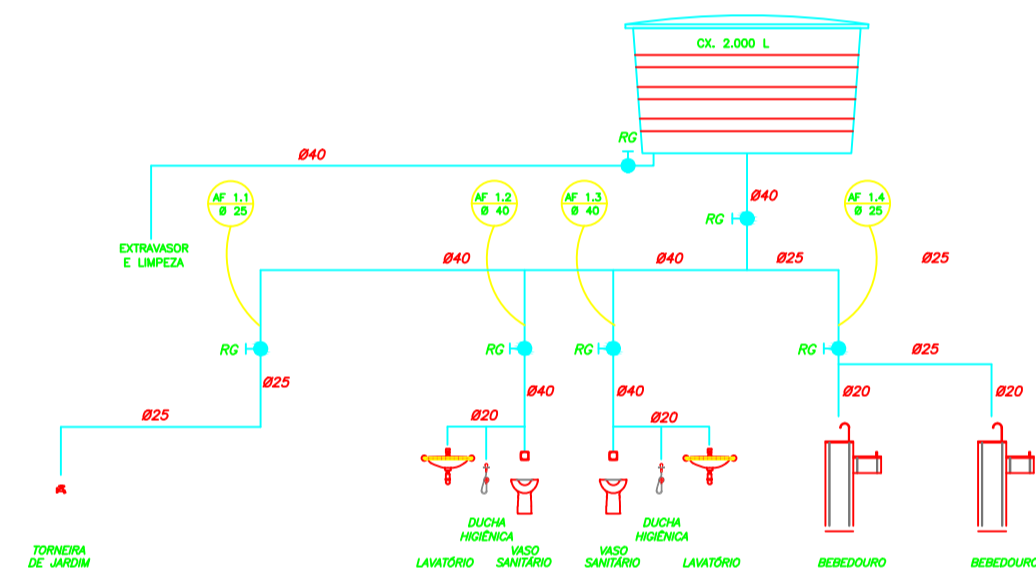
CX. 2.000 L

RG

Ø40

EXTRAVASOR E LIMPEZA

AF 1.1
Ø 25

AF 1.2
Ø 40

AF 1.3
Ø 40

Ø40

RG

AF 1.4
Ø 25

Ø40

Ø40

Ø25

Ø25

RG

RG

RG

RG

Ø25

Ø25

Ø40

Ø40

Ø20

Ø20

Ø20

Ø20

Ø25

DUCHA HIGIÊNICA

DUCHA HIGIÊNICA

TORNEIRA DE JARDIM

LAVATÓRIO

VASO SANITÁRIO

VASO SANITÁRIO

LAVATÓRIO

BEBEDOURO

BEBEDOURO